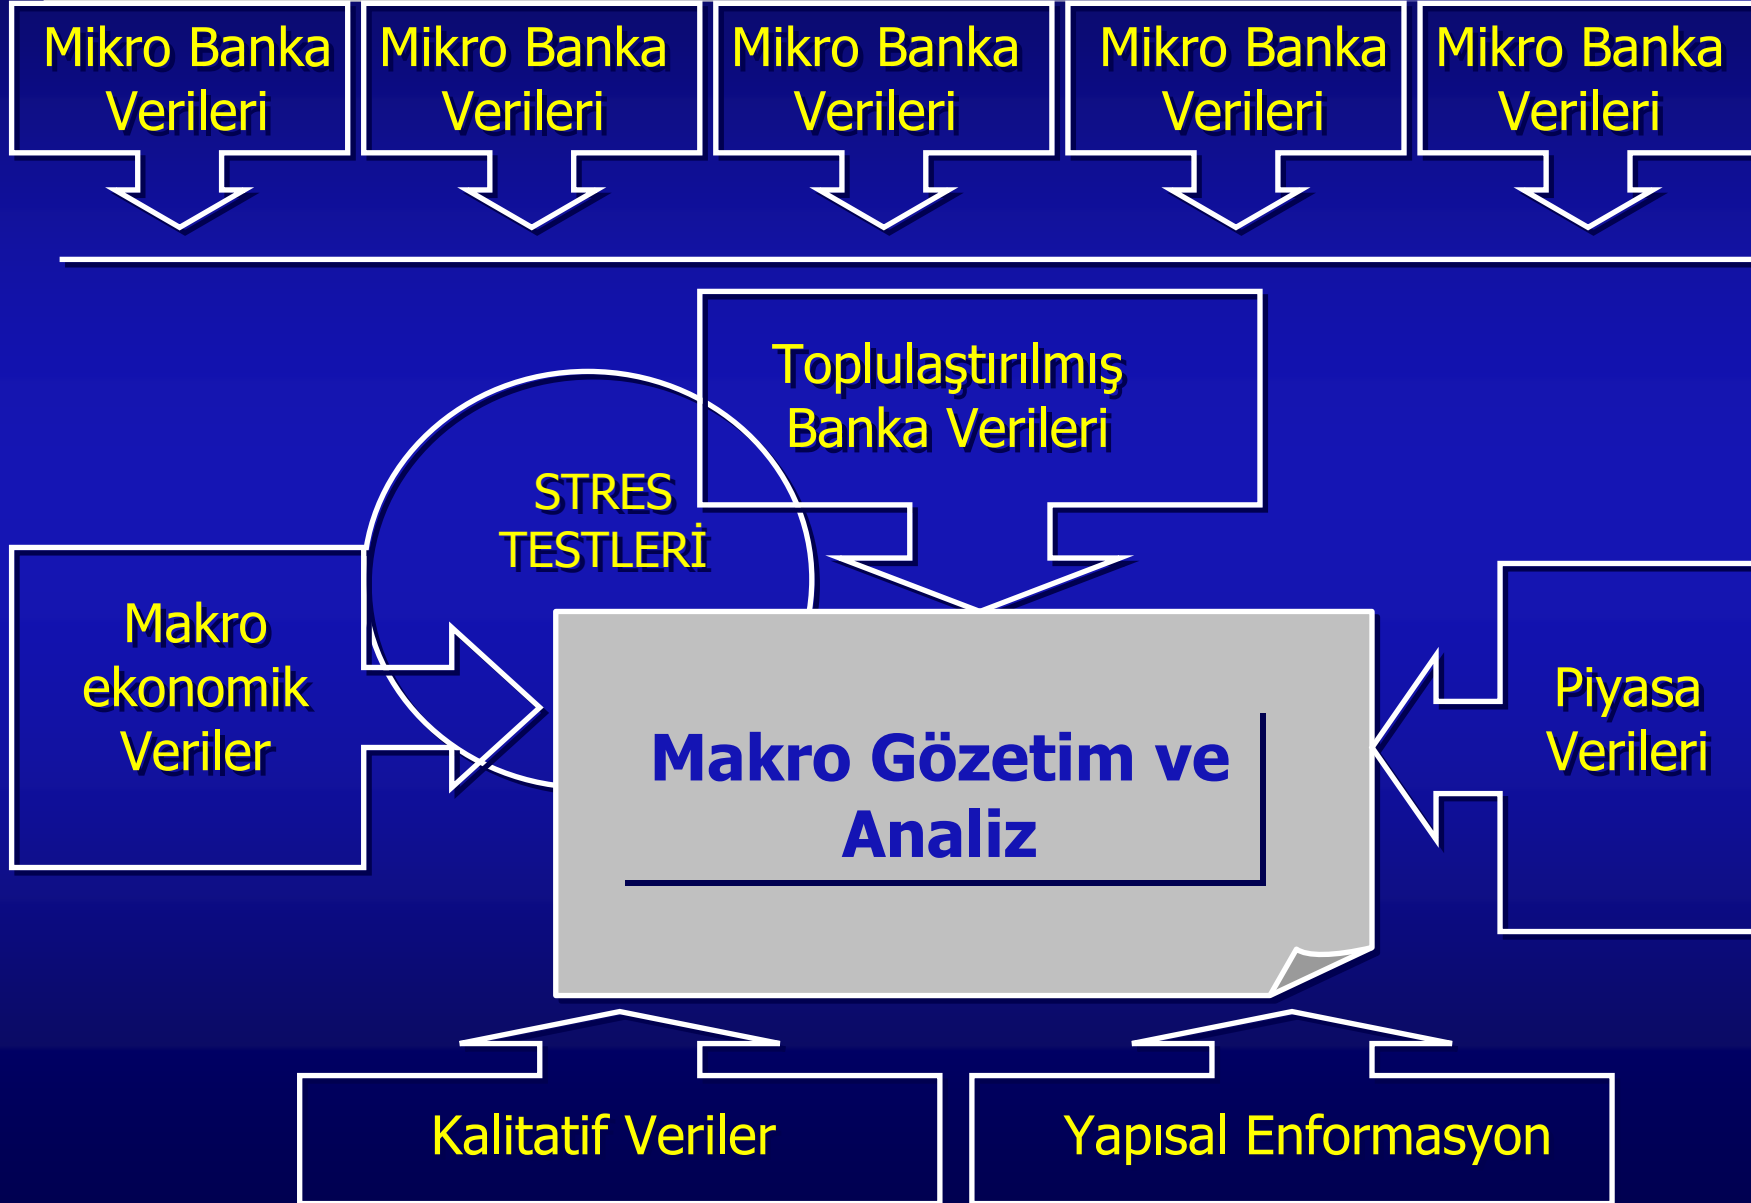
Mikro Banka Verileri

Mikro Banka Verileri

Mikro Banka Verileri

Mikro Banka Verileri

Mikro Banka Verileri

Toplulaştırılmış Banka Verileri

STRES TESTLERİ

Makro ekonomik Veriler

Makro Gözetim ve Analiz

Piyasa Verileri

Kalitatif Veriler

Yapısal Enformasyon